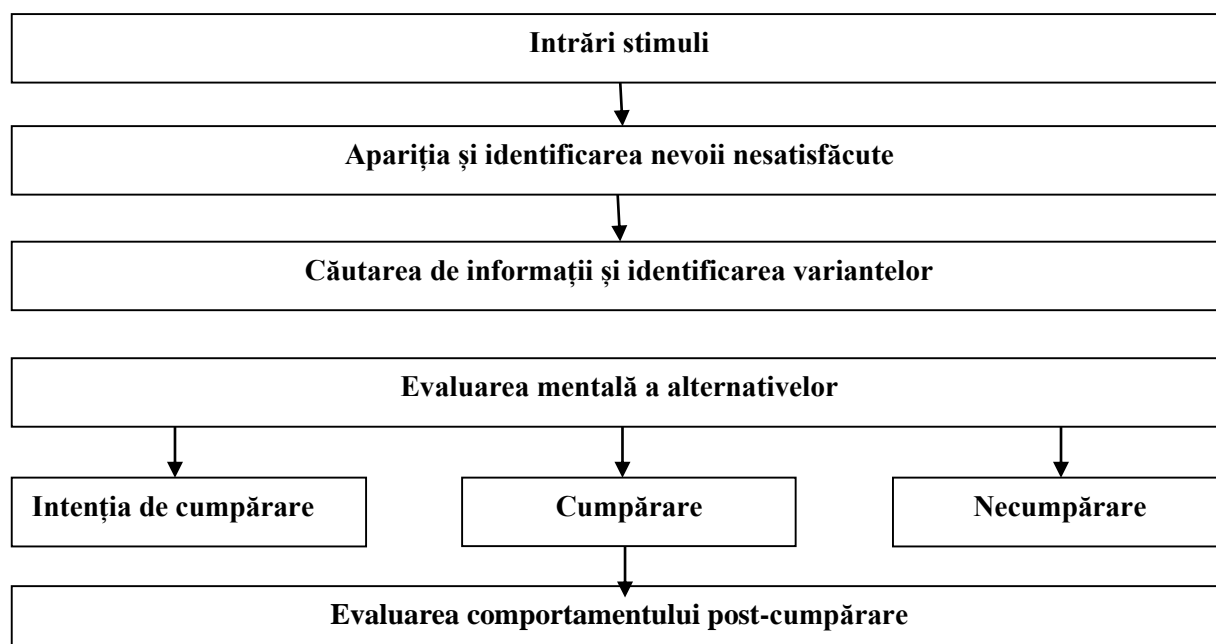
Intrări stimuli

Apariția și identificarea nevoii nesatisfăcute

Căutarea de informații și identificarea variantelor

Evaluarea mentală a alternativelor

Intenția de cumpărare

Cumpărare

Necumpărare

Evaluarea comportamentului post-cumpărare